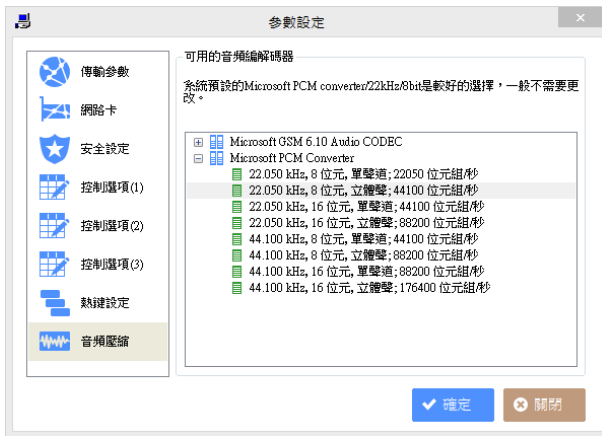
參數設定

傳輸參數
網路卡
安全設定
控制選項(1)
控制選項(2)
控制選項(3)
熱鍵設定
音頻壓縮

可用的音頻編解碼器

系統預設的Microsoft PCM converter/22kHz/8bit是較好的選擇，一般不需要更改。

Microsoft GSM 6.10 Audio CODEC
Microsoft PCM Converter
22.050 kHz, 8 位元, 單聲道; 22050 位元組/秒
22.050 kHz, 8 位元, 立體聲; 44100 位元組/秒
22.050 kHz, 16 位元, 單聲道; 44100 位元組/秒
22.050 kHz, 16 位元, 立體聲; 88200 位元組/秒
44.100 kHz, 8 位元, 單聲道; 44100 位元組/秒
44.100 kHz, 8 位元, 立體聲; 88200 位元組/秒
44.100 kHz, 16 位元, 單聲道; 88200 位元組/秒
44.100 kHz, 16 位元, 立體聲; 176400 位元組/秒

確定
關閉